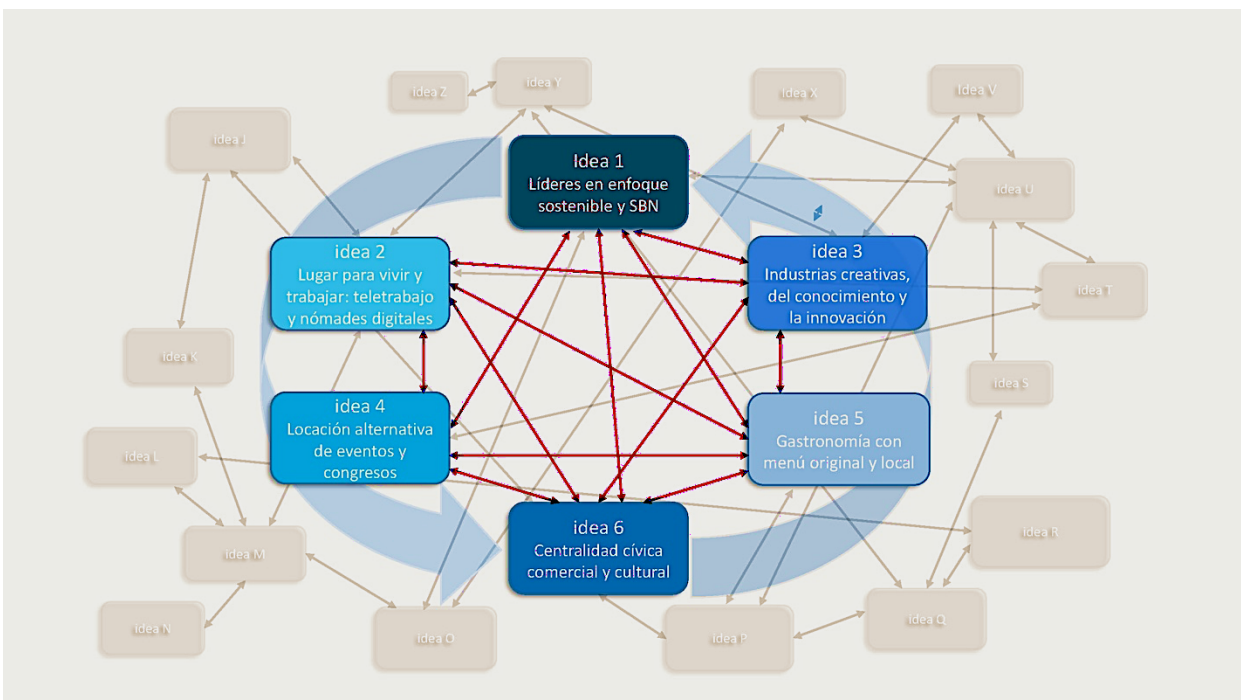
idea Z

idea Y

idea X

idea V

idea J

Idea 1
Líderes en enfoque sostenible y SBN

idea U

idea 2
Lugar para vivir y trabajar: teletrabajo y nómades digitales

idea 3
Industrias creativas, del conocimiento y la innovación

idea T

idea K

idea S

idea 4
Locación alternativa de eventos y congresos

idea 5
Gastronomía con menú original y local

idea L

idea R

idea M

idea 6
Centralidad cívica comercial y cultural

idea N

idea O

idea P

idea Q